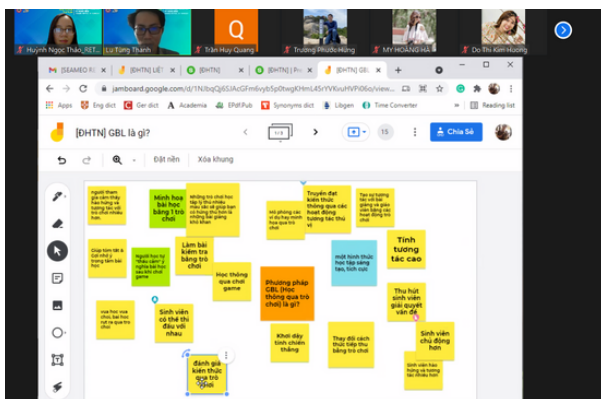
Huỳnh Ngọc Thảo_RET... Lư Tùng Thanh Q Trần Huy Quang Trương Phước Hưng MY HOÀNG HÀ Đỗ Thị Kim Hương

[SEAMEO R... [ĐHTN] LIÊ... [ĐHTN] [ĐHTN] | Pr... [ĐHTN] GBL +

jamboard.google.com/d/1NbqQj6SJAcGFm6vyb5p0twgKHmL4SrYVKeuHVPi06o/view...

Apps Eng dict Ger dict Academia EPdfPub Synonyms dict Libgen Time Converter Reading list

[ĐHTN] GBL là gì?

1/3

15

Chia Sẻ

Đặt nền Xóa khung

Người tham gia cảm thấy hào hứng và tương tác với trò chơi nhiều hơn.

Minh họa bài học bằng 1 trò chơi

Những trò chơi học tập từ thú nhiều màu sắc để giúp bạn có hứng thú hơn là những bài giảng khô khan

Truyền đạt kiến thức thông qua các hoạt động tương tác thú vị

Tạo sự tương tác với bài giảng và giảm căng thẳng qua trò chơi

Mô phỏng các sự du hay minh họa qua trò chơi

Giúp tâm lớt & Cải nhớ ý trong tâm bài học

Làm bài kiểm tra bằng trò chơi

Tính tương tác cao

Người học có "điều cảm" ý nghĩa bài học qua cảm trò game

một hình thức học tập sáng tạo, lích cực

Học thông qua chơi game

Phương pháp GBL (Học thông qua trò chơi) là gì?

Thu hút sinh viên giải quyết vấn đề

vừa học vừa chơi, bài học nơi qua trò chơi

Sinh viên có thể thi đấu với nhau

Khơi dậy tinh chiến thắng

Thay đổi cách thức tiếp thu bằng trò chơi

Sinh viên chủ động hơn

đánh giá kiến thức qua trò chơi

Sinh viên học tập hào hứng tương tác nhiều hơn